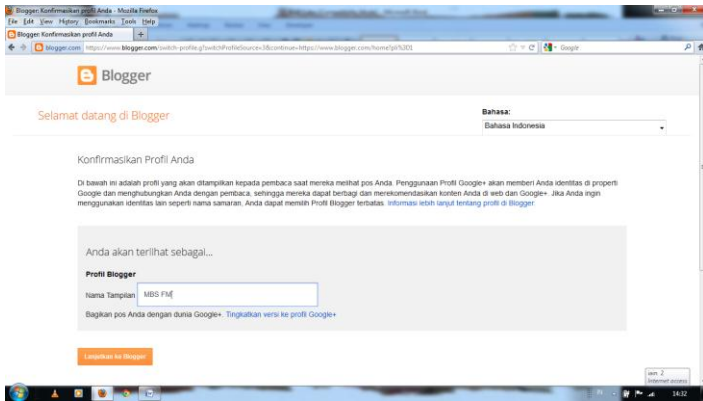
Blogger: Konfirmasikan profil Anda - Mozilla Firefox

File Edit View History Bookmarks Tools Help

Blogger: Konfirmasikan profil Anda

blogger.com https://www.blogger.com/switch-profile.g?switchProfileSource=3&continue=https://www.blogger.com/home?pli%3D1

Google

Blogger

Selamat datang di Blogger

Bahasa:

Bahasa Indonesia

Konfirmasikan Profil Anda

Di bawah ini adalah profil yang akan ditampilkan kepada pembaca saat mereka melihat pos Anda. Penggunaan Profil Google+ akan memberi Anda identitas di properti Google dan menghubungkan Anda dengan pembaca, sehingga mereka dapat berbagi dan merekomendasikan konten Anda di web dan Google+. Jika Anda ingin menggunakan identitas lain seperti nama samaran, Anda dapat memilih Profil Blogger terbatas. Informasi lebih lanjut tentang profil di Blogger

Anda akan terlihat sebagai...

Profil Blogger

Nama Tampilan MBS FM

Bagikan pos Anda dengan dunia Google+. Tingkatkan versi ke profil Google+

Lanjutkan ke Blogger

14:32